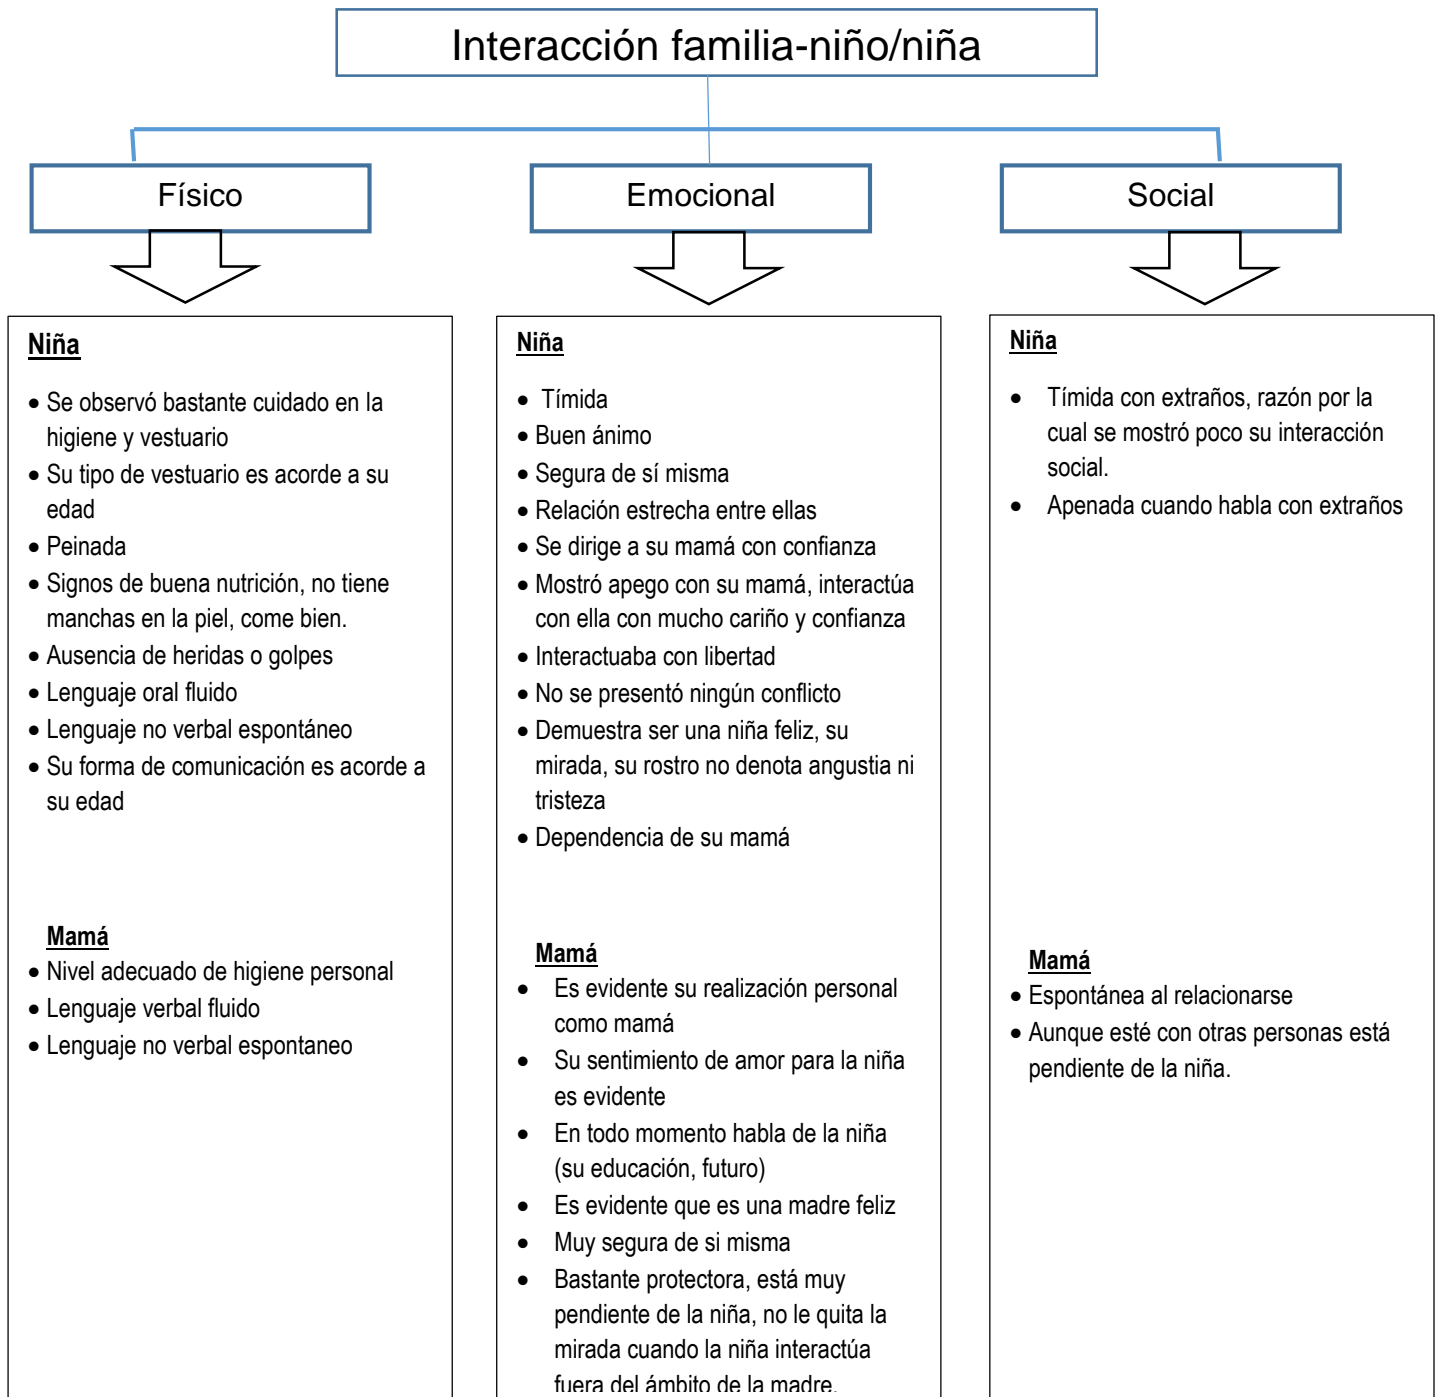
Interacción familia-niño/niña

Físico

Emocional

Social

Niña

- Se observó bastante cuidado en la higiene y vestuario
- Su tipo de vestuario es acorde a su edad
- Peinada
- Signos de buena nutrición, no tiene manchas en la piel, come bien.
- Ausencia de heridas o golpes
- Lenguaje oral fluido
- Lenguaje no verbal espontáneo
- Su forma de comunicación es acorde a su edad

Mamá

- Nivel adecuado de higiene personal
- Lenguaje verbal fluido
- Lenguaje no verbal espontaneo

Niña

- Tímida
- Buen ánimo
- Segura de sí misma
- Relación estrecha entre ellas
- Se dirige a su mamá con confianza
- Mostró apego con su mamá, interactúa con ella con mucho cariño y confianza
- Interactuaba con libertad
- No se presentó ningún conflicto
- Demuestra ser una niña feliz, su mirada, su rostro no denota angustia ni tristeza
- Dependencia de su mamá

Mamá

- Es evidente su realización personal como mamá
- Su sentimiento de amor para la niña es evidente
- En todo momento habla de la niña (su educación, futuro)
- Es evidente que es una madre feliz
- Muy segura de si misma
- Bastante protectora, está muy pendiente de la niña, no le quita la mirada cuando la niña interactúa fuera del ámbito de la madre.

Niña

- Tímida con extraños, razón por la cual se mostró poco su interacción social.
- Apenada cuando habla con extraños

Mamá

- Espontánea al relacionarse
- Aunque esté con otras personas está pendiente de la niña.